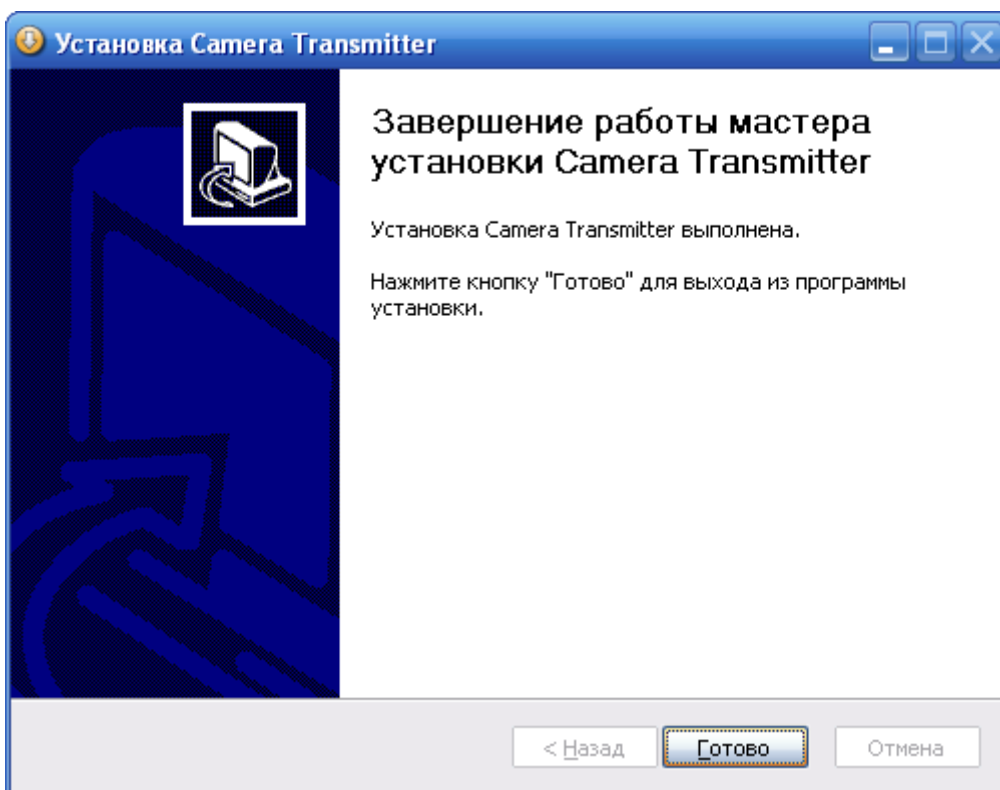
Установка Camera Transmitter

Завершение работы мастера установки Camera Transmitter

Установка Camera Transmitter выполнена.

Нажмите кнопку "Готово" для выхода из программы установки.

< Назад

Готово

Отмена